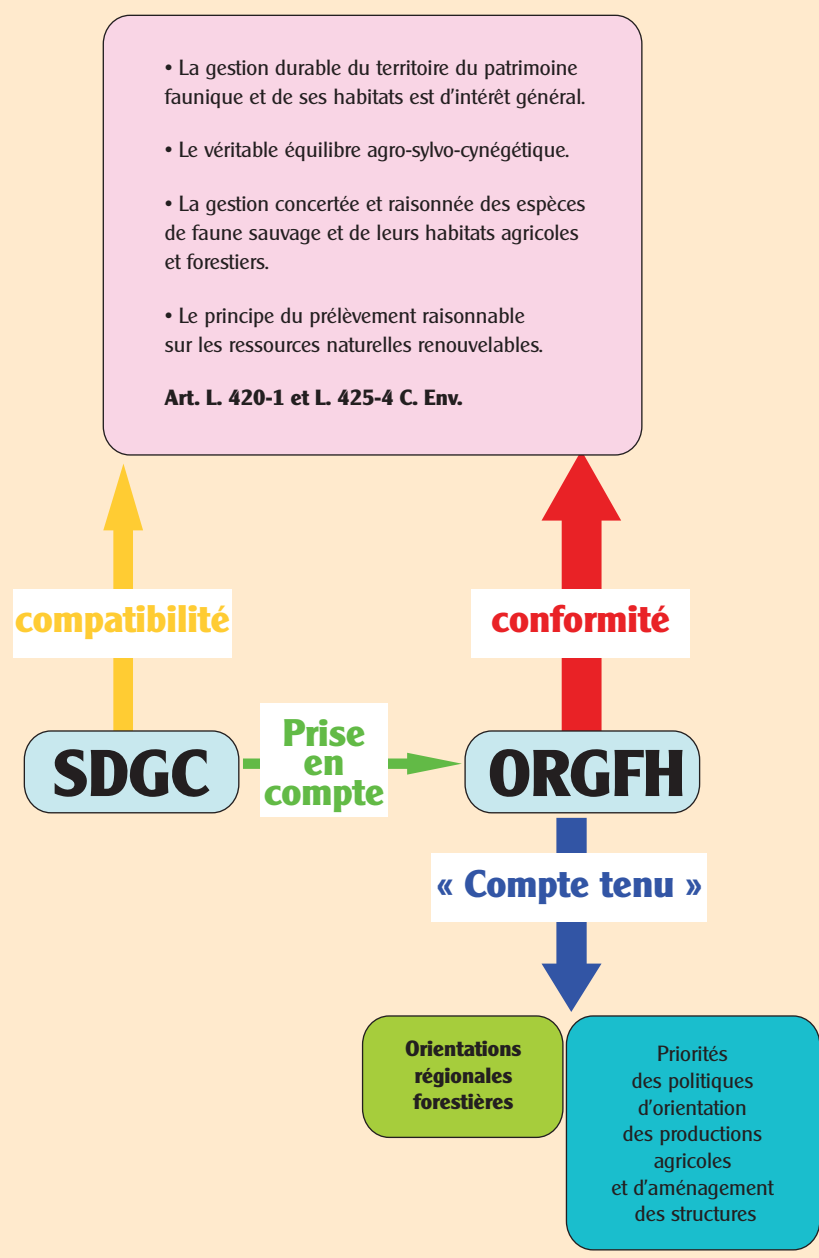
• La gestion durable du territoire du patrimoine faunique et de ses habitats est d’intérêt général.

• Le véritable équilibre agro-sylvo-cynégétique.

• La gestion concertée et raisonnée des espèces de faune sauvage et de leurs habitats agricoles et forestiers.

• Le principe du prélèvement raisonnable sur les ressources naturelles renouvelables.

Art. L. 420-1 et L. 425-4 C. Env.

compatibilité

conformité

SDGC

Prise en compte

ORGFH

« Compte tenu »

Orientations régionales forestières

Priorités des politiques d’orientation des productions agricoles et d’aménagement des structures